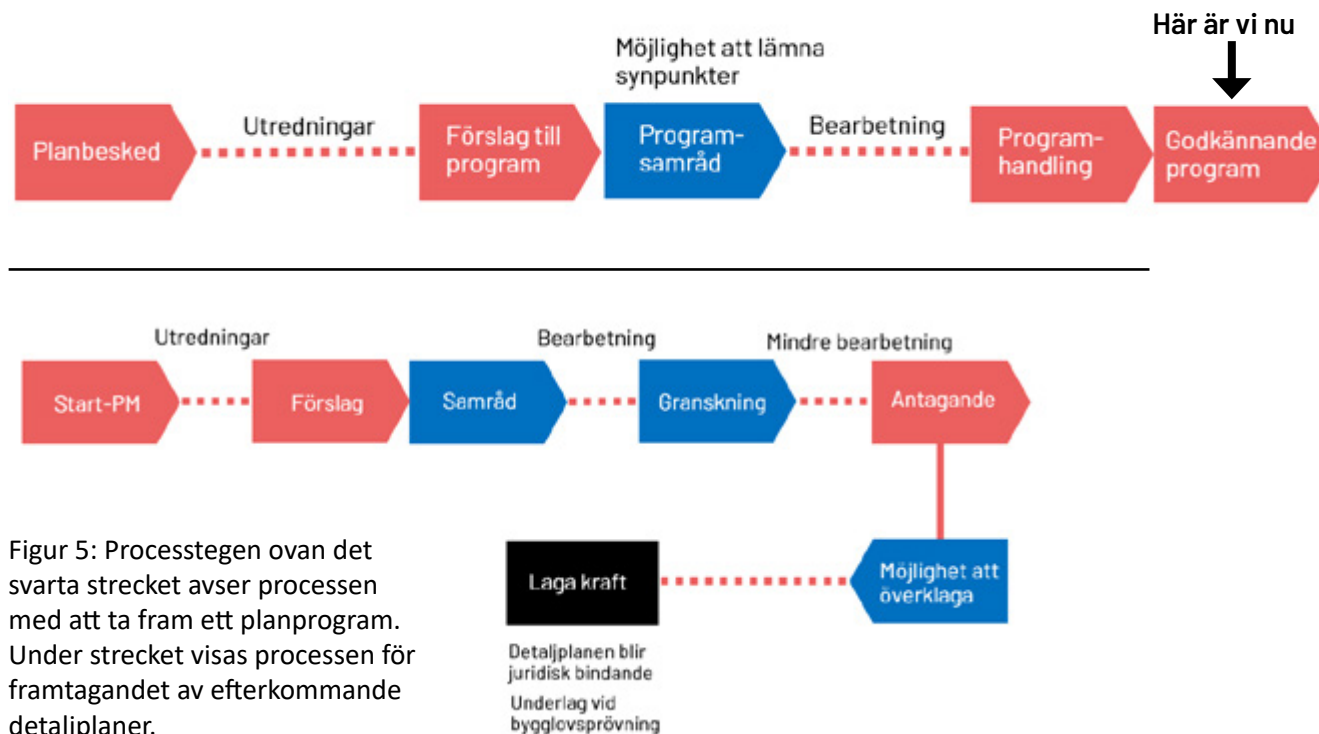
Här är vi nu

Möjlighet att lämna synpunkter

Planbesked

Utredningar

Förslag till program

Program-samråd

Bearbetning

Program-handling

Godkännande program

Utredningar

Bearbetning

Mindre bearbetning

Start-PM

Förslag

Samråd

Granskning

Antagande

Laga kraft

Möjlighet att överklaga

Detaljplanen blir juridisk bindande

Underlag vid bygglovsprövning

Figur 5: Processtegen ovan det svarta strecket avser processen med att ta fram ett planprogram. Under strecket visas processen för framtagandet av efterkommande detaljplaner.